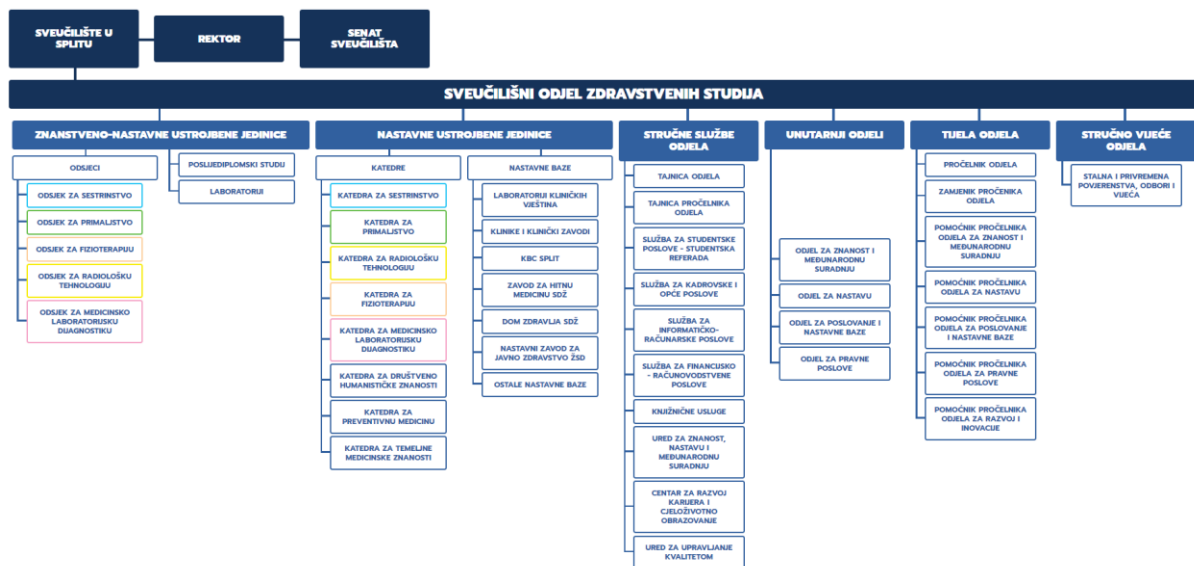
SVEUČILIŠTE U SPLITU

REKTOR

SENAT SVEUČILIŠTA

SVEUČILIŠNI ODJEL ZDRAVSTVENIH STUDIJA

ZNANSTVENO-NASTAVNE USTROJBENE JEDINICE

ODSJECI

ODSJEK ZA SESTRINSTVO

ODSJEK ZA PRIMALISTVO

ODSJEK ZA FIZIOTERAPIJU

ODSJEK ZA RADIOLOŠKU TEHNOLOGIJU

ODSJEK ZA MEDICINSKO LABORATORIJSKU DIJAGNOSTIKU

POSLIJEDIPLOMSKI STUDIJ

LABORATORIJI

NASTAVNE USTROJBENE JEDINICE

KATEDRE

KATEDRA ZA SESTRINSTVO

KATEDRA ZA PRIMALISTVO

KATEDRA ZA RADIOLOŠKU TEHNOLOGIJU

KATEDRA ZA FIZIOTERAPIJU

KATEDRA ZA MEDICINSKO LABORATORIJSKU DIJAGNOSTIKU

KATEDRA ZA DRUŠTVENO HUMANISTIČKE ZNANOSTI

KATEDRA ZA PREVENTIVNU MEDICINU

KATEDRA ZA TEMELJNE MEDICINSKE ZNANOSTI

NASTAVNE BAZE

LABORATORIJI KLINIČKIH VJEŠTINA

KLINIKE I KLINIČKI ZAVODI

KBC SPLIT

ZAVOD ZA HITNU MEDICINU SDŽ

DOM ZDRAVLJA SDŽ

NASTAVNI ZAVOD ZA JAVNO ZDRAVSTVO ŽSD

OSTALE NASTAVNE BAZE

STRUČNE SLUŽBE ODJELA

TAJNICA ODJELA

TAJNICA PROČELNIKA ODJELA

SLUŽBA ZA STUDENTSKE POSLOVE - STUDENTSKA REFERADA

SLUŽBA ZA KADROVSKE I OPĆE POSLOVE

SLUŽBA ZA INFORMATIČKO-RAČUNARSKE POSLOVE

SLUŽBA ZA FINANCIJSKO - RAČUNOVODSTVENE POSLOVE

KNJIŽNIČNE USLUGE

URED ZA ZNANOST, NASTAVU I MEĐUNARODNU SURADNJU

CENTAR ZA RAZVOJ KARIJERA I CJELOŽIVOTNO OBRAZOVANJE

URED ZA UPRAVLJANJE KVALITETOM

UNUTARNJI ODJELI

ODJEL ZA ZNANOST I MEĐUNARODNU SURADNJU

ODJEL ZA NASTAVU

ODJEL ZA POSLOVANJE I NASTAVNE BAZE

ODJEL ZA PRAVNE POSLOVE

TIJELA ODJELA

PROČELNIK ODJELA

ZAMJENIK PROČELNIKA ODJELA

POMOĆNIK PROČELNIKA ODJELA ZA ZNANOST I MEĐUNARODNU SURADNJU

POMOĆNIK PROČELNIKA ODJELA ZA NASTAVU

POMOĆNIK PROČELNIKA ODJELA ZA POSLOVANJE I NASTAVNE BAZE

POMOĆNIK PROČELNIKA ODJELA ZA PRAVNE POSLOVE

POMOĆNIK PROČELNIKA ODJELA ZA RAZVOJ I INOVACIJE

STRUČNO VIJEĆE ODJELA

STALNA I PRIVREMENA POVJERENSTVA, ODBORI I VIJEĆA